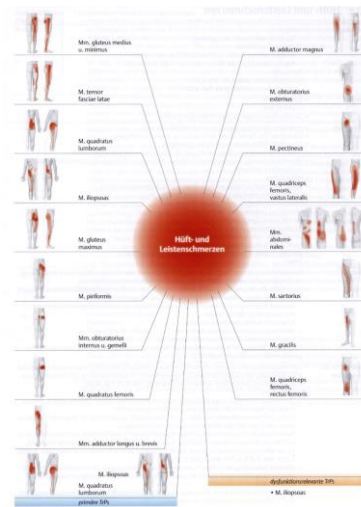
Mm. gluteus medius u. minimus

M. tensor fasciae latae

M. quadratus lumborum

M. iliopsoas

M. gluteus maximus

M. piriformis

Mm. obturatorius internus u. gemelli

M. quadratus femoris

Mm. adductor longus u. brevis

M. adductor magnus

M. obturatorius externus

M. pectineus

M. quadriceps femoris, vastus lateralis

Mm. abdominales

M. sartorius

M. gracilis

M. quadriceps femoris, rectus femoris

Hüft- und Leistenschmerzen

M. iliopsoas
M. quadratus lumborum

primäre TrPs

dysfunktionsrelevante TrPs
• M. iliopsoas